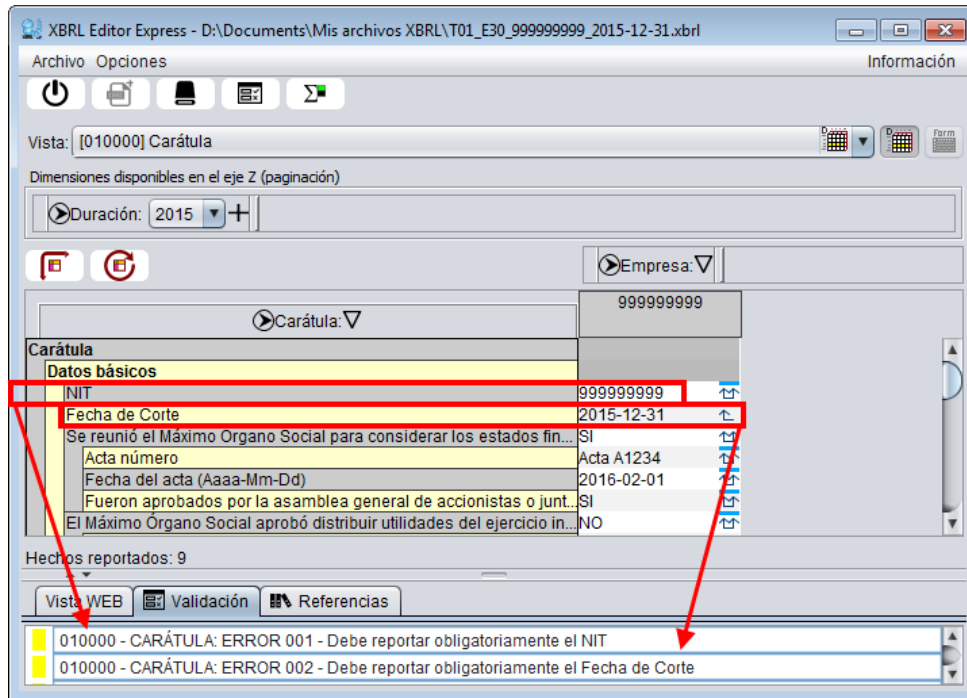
XBRL Editor Express - D:\Documents\Mis archivos XBRL\T01_E30_999999999_2015-12-31.xbrl

Archivo Opciones

Información

Vista: [010000] Carátula

Form

Dimensiones disponibles en el eje Z (paginación)

Duración: 2015

Empresa:

999999999

Carátula:

| Carátula | |
|---|---|
| Datos básicos | |
| NIT | 999999999 |
| Fecha de Corte | 2015-12-31 |
| Se reunió el Máximo Organo Social para considerar los estados fin... | SI |
| Acta número | Acta A1234 |
| Fecha del acta (Aaaa-Mm-Dd) | 2016-02-01 |
| Fueron aprobados por la asamblea general de accionistas o junt... | SI |
| El Máximo Órgano Social aprobó distribuir utilidades del ejercicio in... | NO |

Hechos reportados: 9

Vista WEB | Validación | Referencias

010000 - CARÁTULA: ERROR 001 - Debe reportar obligatoriamente el NIT

010000 - CARÁTULA: ERROR 002 - Debe reportar obligatoriamente el Fecha de Corte